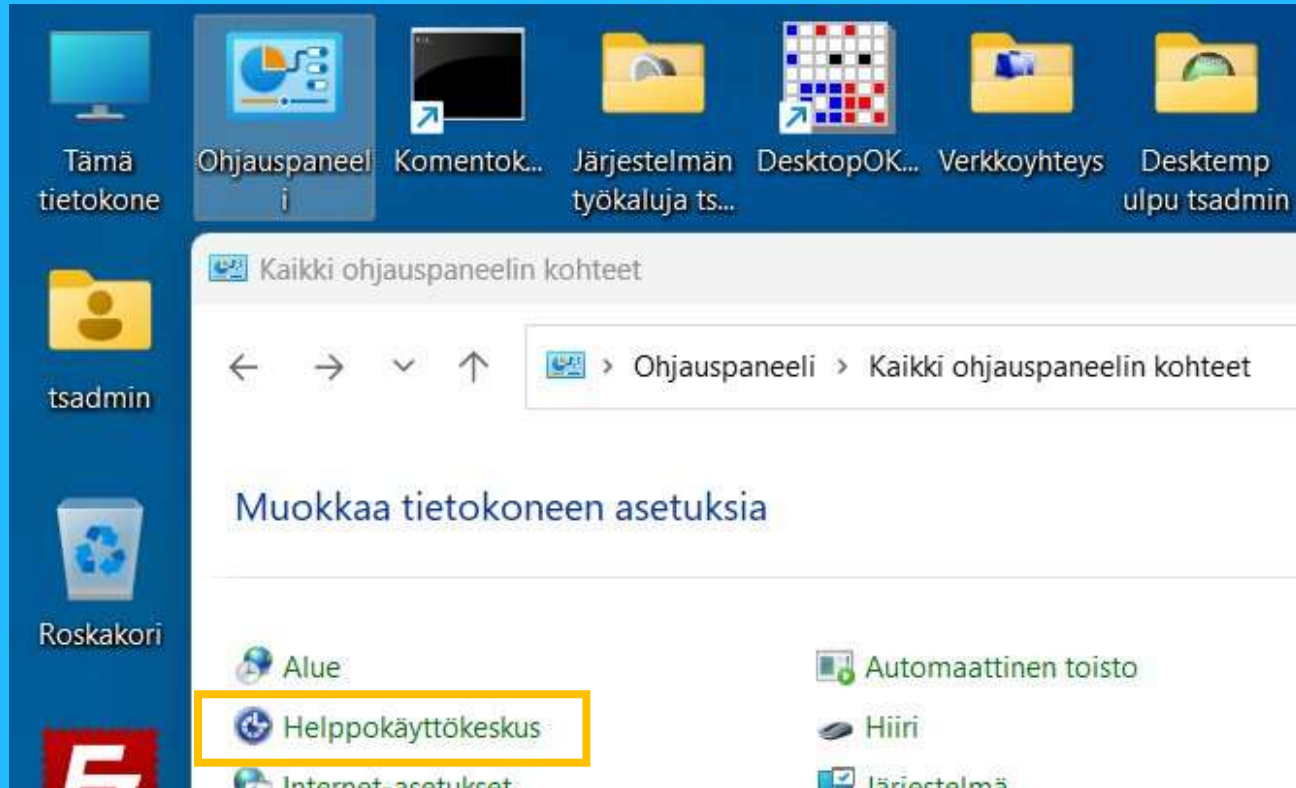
Tämä tietokone

Ohjauspaneeli

Komentok...

Järjestelmän työkaluja ts...

DesktopOK...

Verkkoyhteys

Desktemp ulpu tsadmin

tsadmin

Roskakori

Kaikki ohjauspaneelin kohteet

← → ⌄ ↑ › Ohjauspaneeli › Kaikki ohjauspaneelin kohteet

Muokkaa tietokoneen asetuksia

Alue

Automaattinen toisto

Helppokäyttökeskus

Hiiri

Internet-asetukset

Järjestelmä